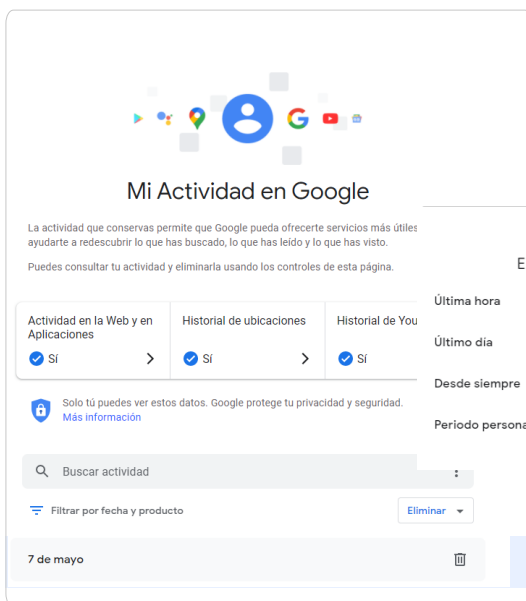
Mi Actividad en Google

La actividad que conservas permite que Google pueda ofrecerte servicios más útiles ayudarte a redescubrir lo que has buscado, lo que has leído y lo que has visto.

Puedes consultar tu actividad y eliminarla usando los controles de esta página.

E

Última hora

Último día

Desde siempre

Periodo persona

Actividad en la Web y en Aplicaciones
Sí

Historial de ubicaciones
Sí

Historial de You
Sí

Solo tú puedes ver estos datos. Google protege tu privacidad y seguridad.
Más información

Buscar actividad

Filtrar por fecha y producto

Eliminar

7 de mayo